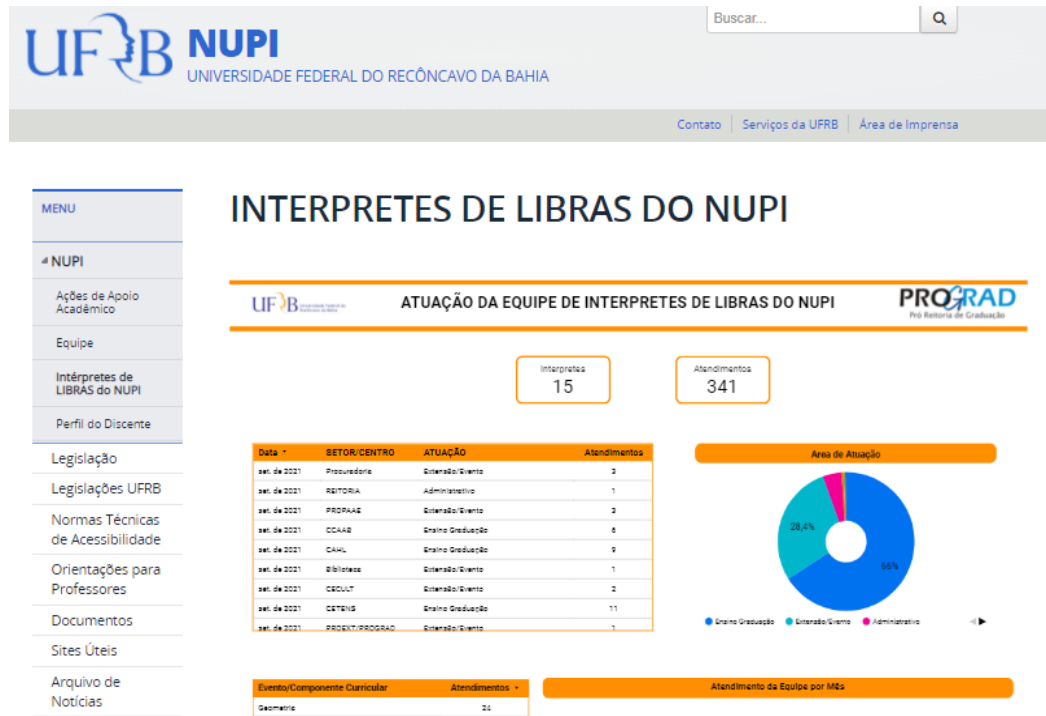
UFRB NUPI
UNIVERSIDADE FEDERAL DO RECÔNCAVO DA BAHIA

Buscar...

Contato | Serviços da UFRB | Área de Imprensa

MENU

NUPI

Ações de Apoio Acadêmico

Equipe

Intérpretes de LIBRAS do NUPI

Perfil do Discente

Legislação

Legislações UFRB

Normas Técnicas de Acessibilidade

Orientações para Professores

Documentos

Sites Úteis

Arquivo de Notícias

INTERPRETES DE LIBRAS DO NUPI

UFRB Universidade Federal do Recôncavo da Bahia

ATUAÇÃO DA EQUIPE DE INTERPRETES DE LIBRAS DO NUPI

PROGRAD
Pró Reitoria de Graduação

Interpretes
15

Atendimentos
341

| Data | SETOR/CENTRO | ATUAÇÃO | Atendimentos |
|---|---|---|---|
| set. de 2021 | Procuradoria | Extensão/Evento | 3 |
| set. de 2021 | REITORIA | Administrativo | 1 |
| set. de 2021 | PROPAAE | Extensão/Evento | 3 |
| set. de 2021 | CCAAB | Ensino Graduação | 6 |
| set. de 2021 | CAHL | Ensino Graduação | 9 |
| set. de 2021 | Biblioteca | Extensão/Evento | 1 |
| set. de 2021 | CECULT | Extensão/Evento | 2 |
| set. de 2021 | CETENS | Ensino Graduação | 11 |
| set. de 2021 | PROEXT/PROGRAD | Extensão/Evento | 1 |

Area de Atuação

28,4%

66%

Ensino Graduação   Extensão/Evento   Administrativo

| Evento/Componente Curricular | Atendimentos |
|---|---|
| Geometria | 24 |

Atendimento da Equipe por Mês